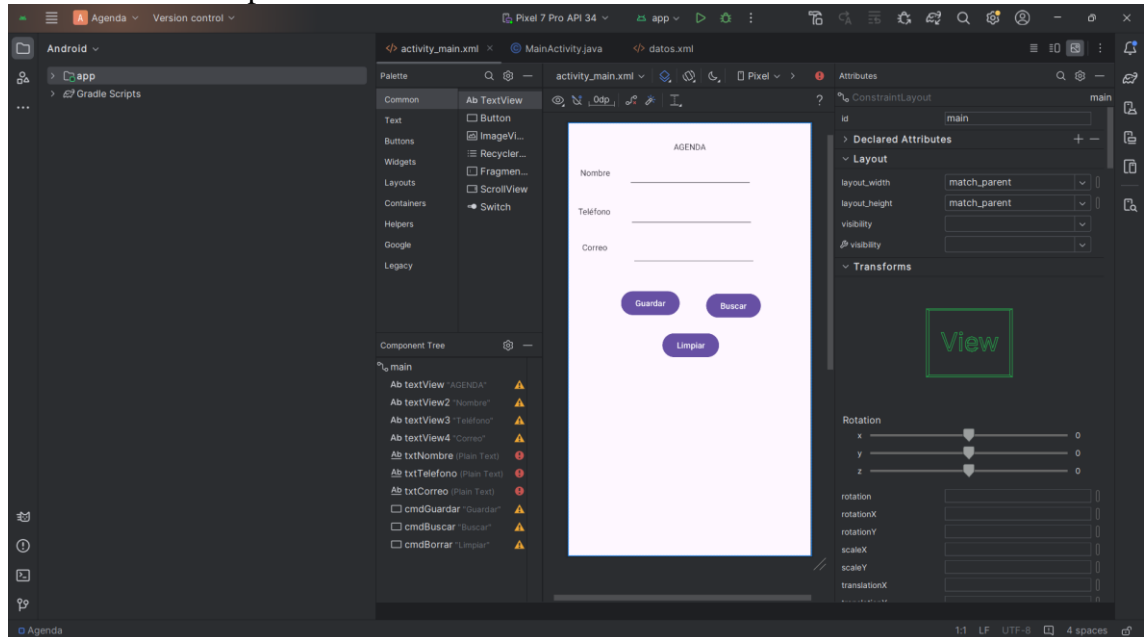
A Agenda Version control
Pixel 7 Pro API 34 app

Android
app
Gradle Scripts

activity_main.xml × MainActivity.java datos.xml

Palette
Common Text Buttons Widgets Layouts Containers Helpers Google Legacy
Ab TextView
Button
ImageVi...
Recycler...
Fragmen...
ScrollView
Switch

activity_main.xml Pixel
0dp

AGENDA
Nombre
Teléfono
Correo
Guardar
Buscar
Limpiar

Component Tree
main
Ab textView "AGENDA"
Ab textView2 "Nombre"
Ab textView3 "Teléfono"
Ab textView4 "Correo"
Ab txtNombre (Plain Text)
Ab txtTelefono (Plain Text)
Ab txtCorreo (Plain Text)
cmdGuardar "Guardar"
cmdBuscar "Buscar"
cmdBorrar "Limpiar"

Attributes
ConstraintLayout main
id main
Declared Attributes
Layout
layout_width match_parent
layout_height match_parent
visibility
visibility
Transforms
View
Rotation
x 0
y 0
z 0
rotation
rotationX
rotationY
scaleX
scaleY
translationX

Agenda
1:1 LF UTF-8 4 spaces